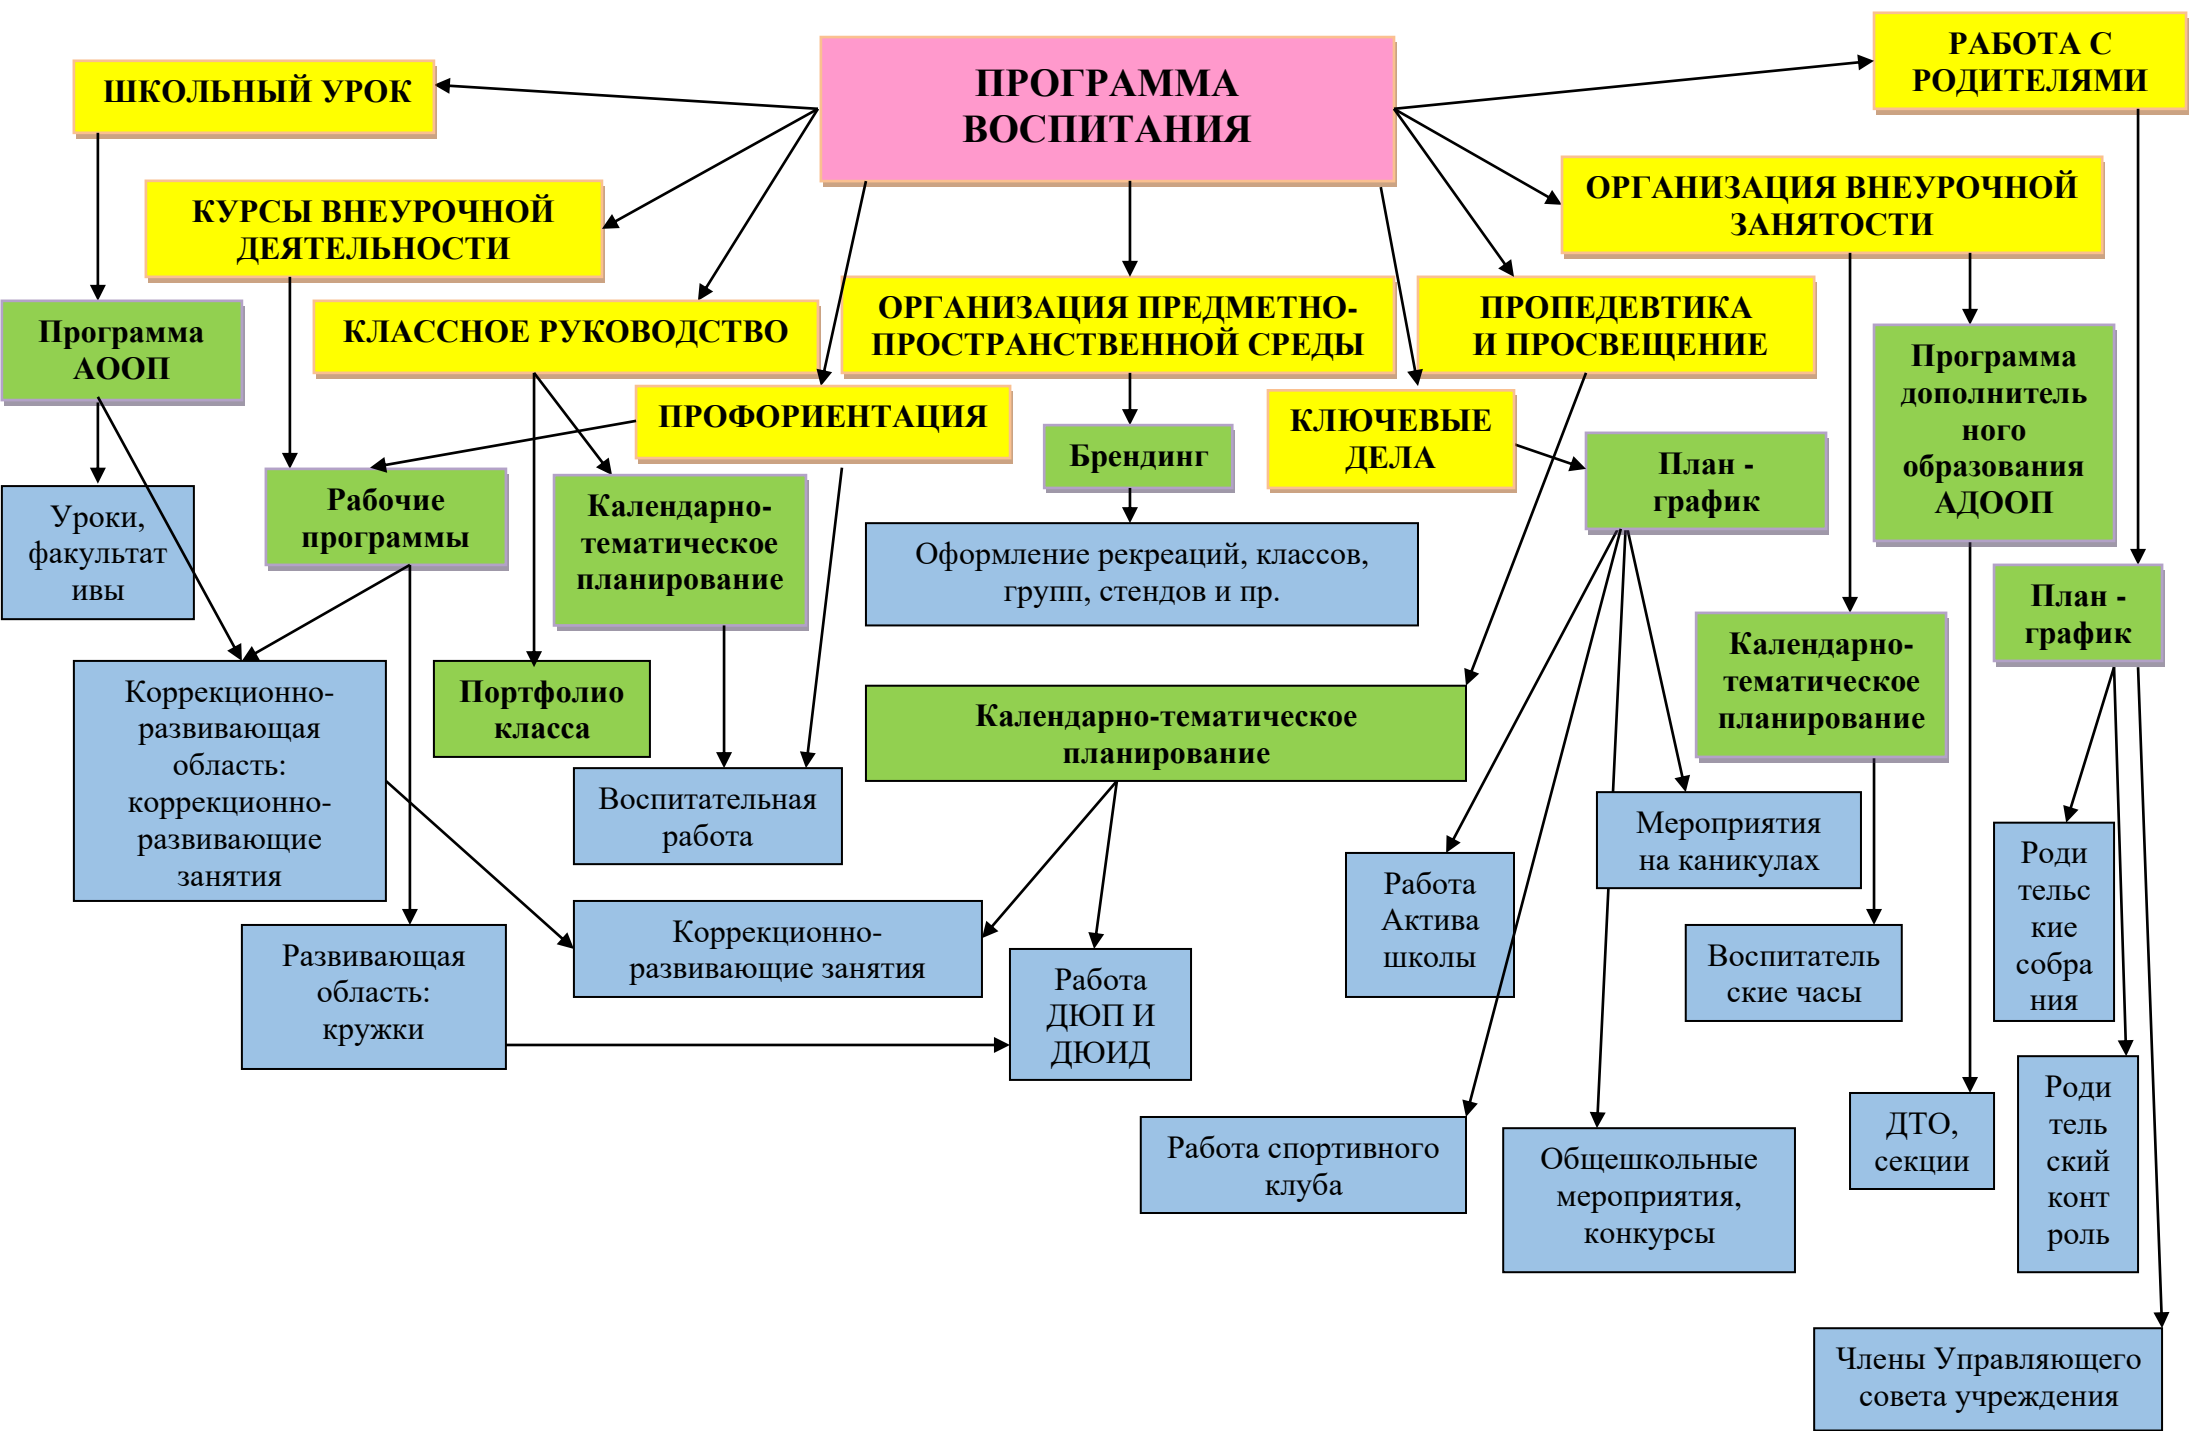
ПРОГРАММА ВОСПИТАНИЯ

ШКОЛЬНЫЙ УРОК

КУРСЫ ВНЕУРОЧНОЙ ДЕЯТЕЛЬНОСТИ

РАБОТА С РОДИТЕЛЯМИ

ОРГАНИЗАЦИЯ ВНЕУРОЧНОЙ ЗАНЯТОСТИ

Программа АООП

КЛАССНОЕ РУКОВОДСТВО

ОРГАНИЗАЦИЯ ПРЕДМЕТНО-ПРОСТРАНСТВЕННОЙ СРЕДЫ

ПРОПЕДЕВТИКА И ПРОСВЕЩЕНИЕ

Программа дополнительного образования АДООП

ПРОФОРИЕНТАЦИЯ

Брендинг

КЛЮЧЕВЫЕ ДЕЛА

План - график

Уроки, факультативы

Рабочие программы

Календарно-тематическое планирование

Оформление рекреаций, классов, групп, стендов и пр.

План - график

Календарно-тематическое планирование

Коррекционно-развивающая область: коррекционно-развивающие занятия

Портфолио класса

Календарно-тематическое планирование

Воспитательная работа

Мероприятия на каникулах

Работа Актива школы

Родительские собрания

Воспитательские часы

Развивающая область: кружки

Коррекционно-развивающие занятия

Работа ДЮП И ДЮИД

ДТО, секции

Родительский контроль

Работа спортивного клуба

Общешкольные мероприятия, конкурсы

Члены Управляющего совета учреждения